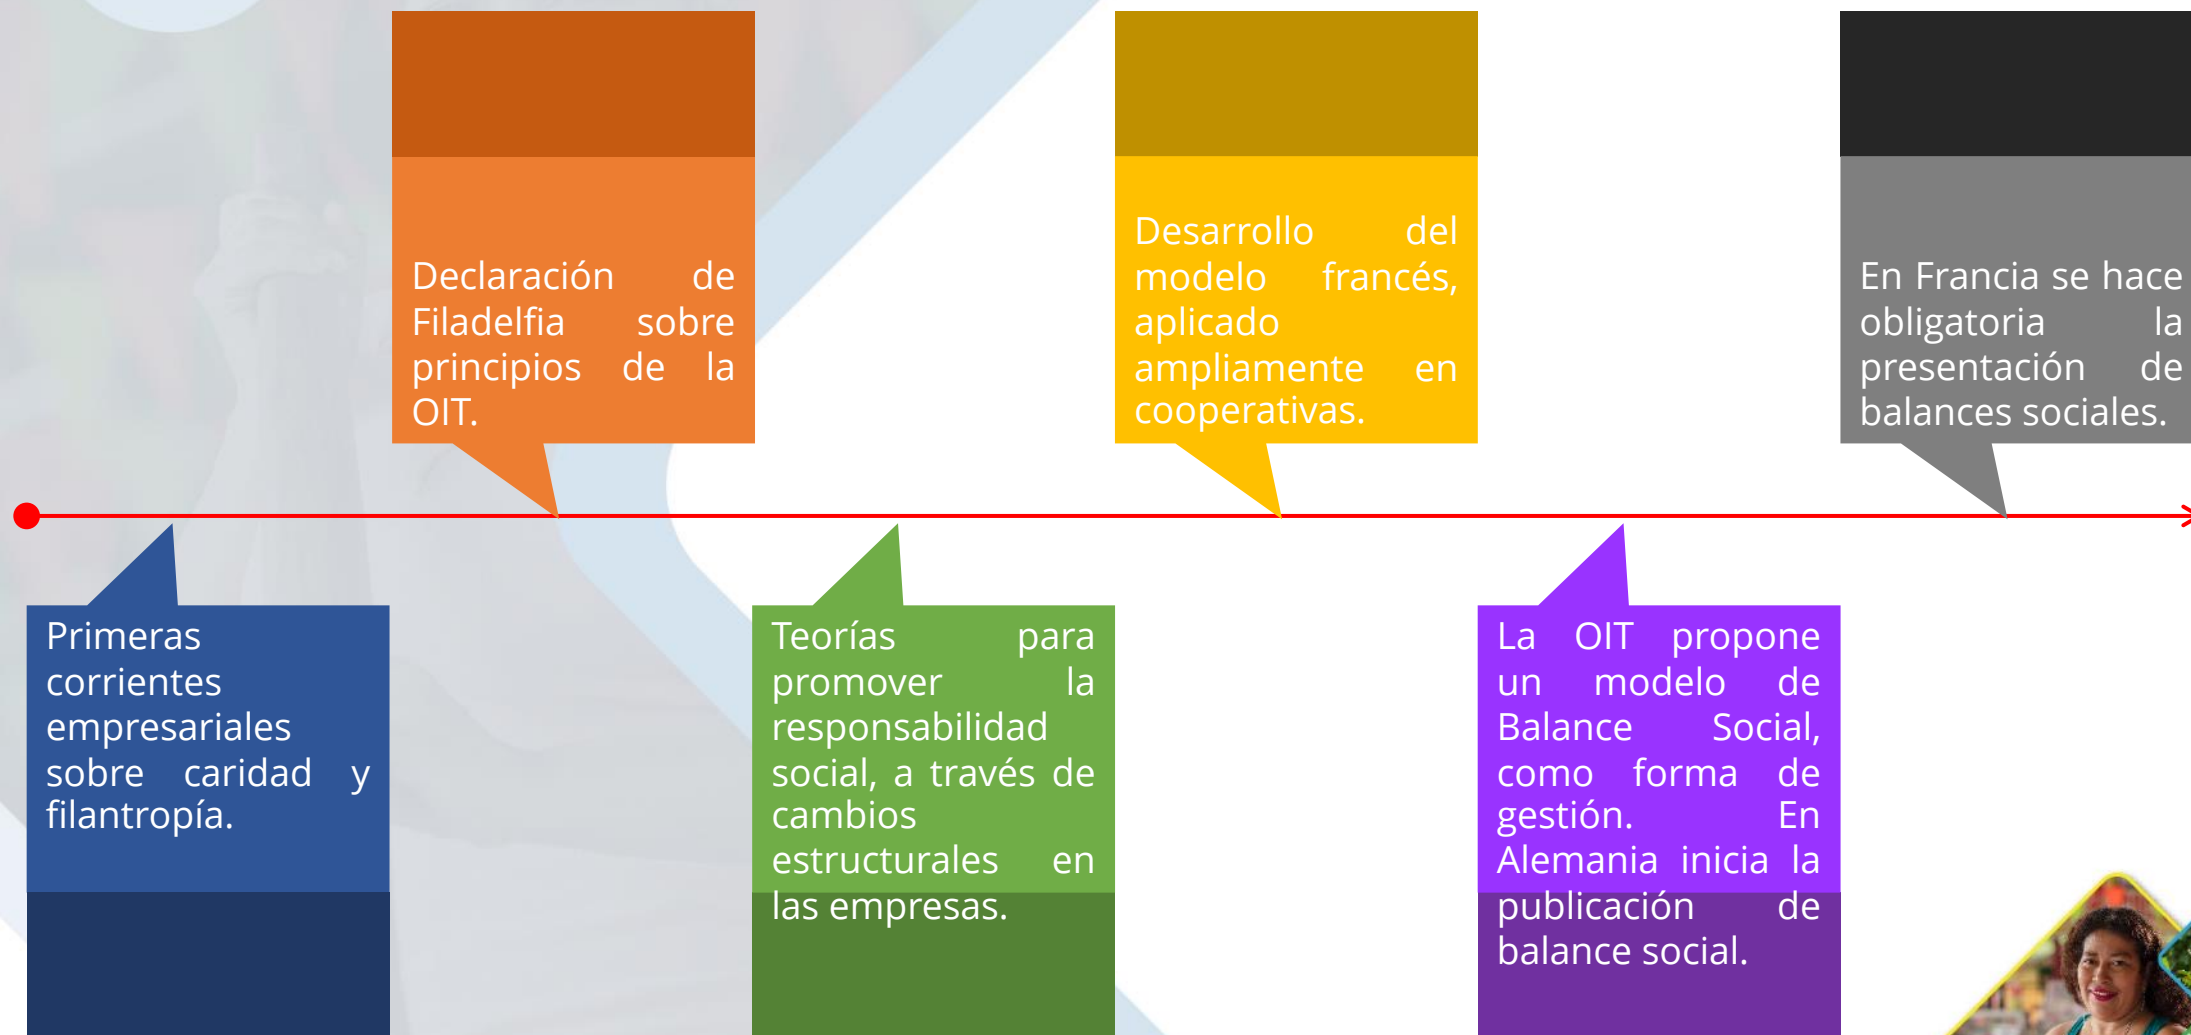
Declaración de Filadelfia sobre principios de la OIT.

Desarrollo del modelo francés, aplicado ampliamente en cooperativas.

En Francia se hace obligatoria la presentación de balances sociales.

Primeras corrientes empresariales sobre caridad y filantropía.

Teorías para promover la responsabilidad social, a través de cambios estructurales en las empresas.

La OIT propone un modelo de Balance Social, como forma de gestión. En Alemania inicia la publicación de balance social.